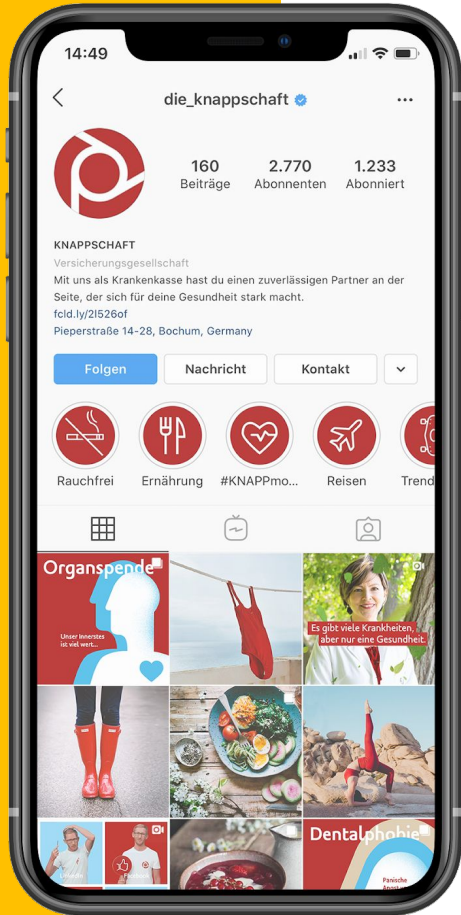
14:49

die_knappschaft

160
Beiträge

2.770
Abonnenten

1.233
Abonniert

KNAPPSCHAFT
Versicherungsgesellschaft
Mit uns als Krankenkasse hast du einen zuverlässigen Partner an der Seite, der sich für deine Gesundheit stark macht.
fcld.ly/2l526of
Pieperstraße 14-28, Bochum, Germany

Folgen
Nachricht
Kontakt

Rauchfrei
Ernährung
#KNAPPmo...
Reisen
Trend

Organspende
Unser Innerstes ist viel wert...

Es gibt viele Krankheiten, aber nur eine Gesundheit.

Dentalphobie
Panische Angst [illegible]